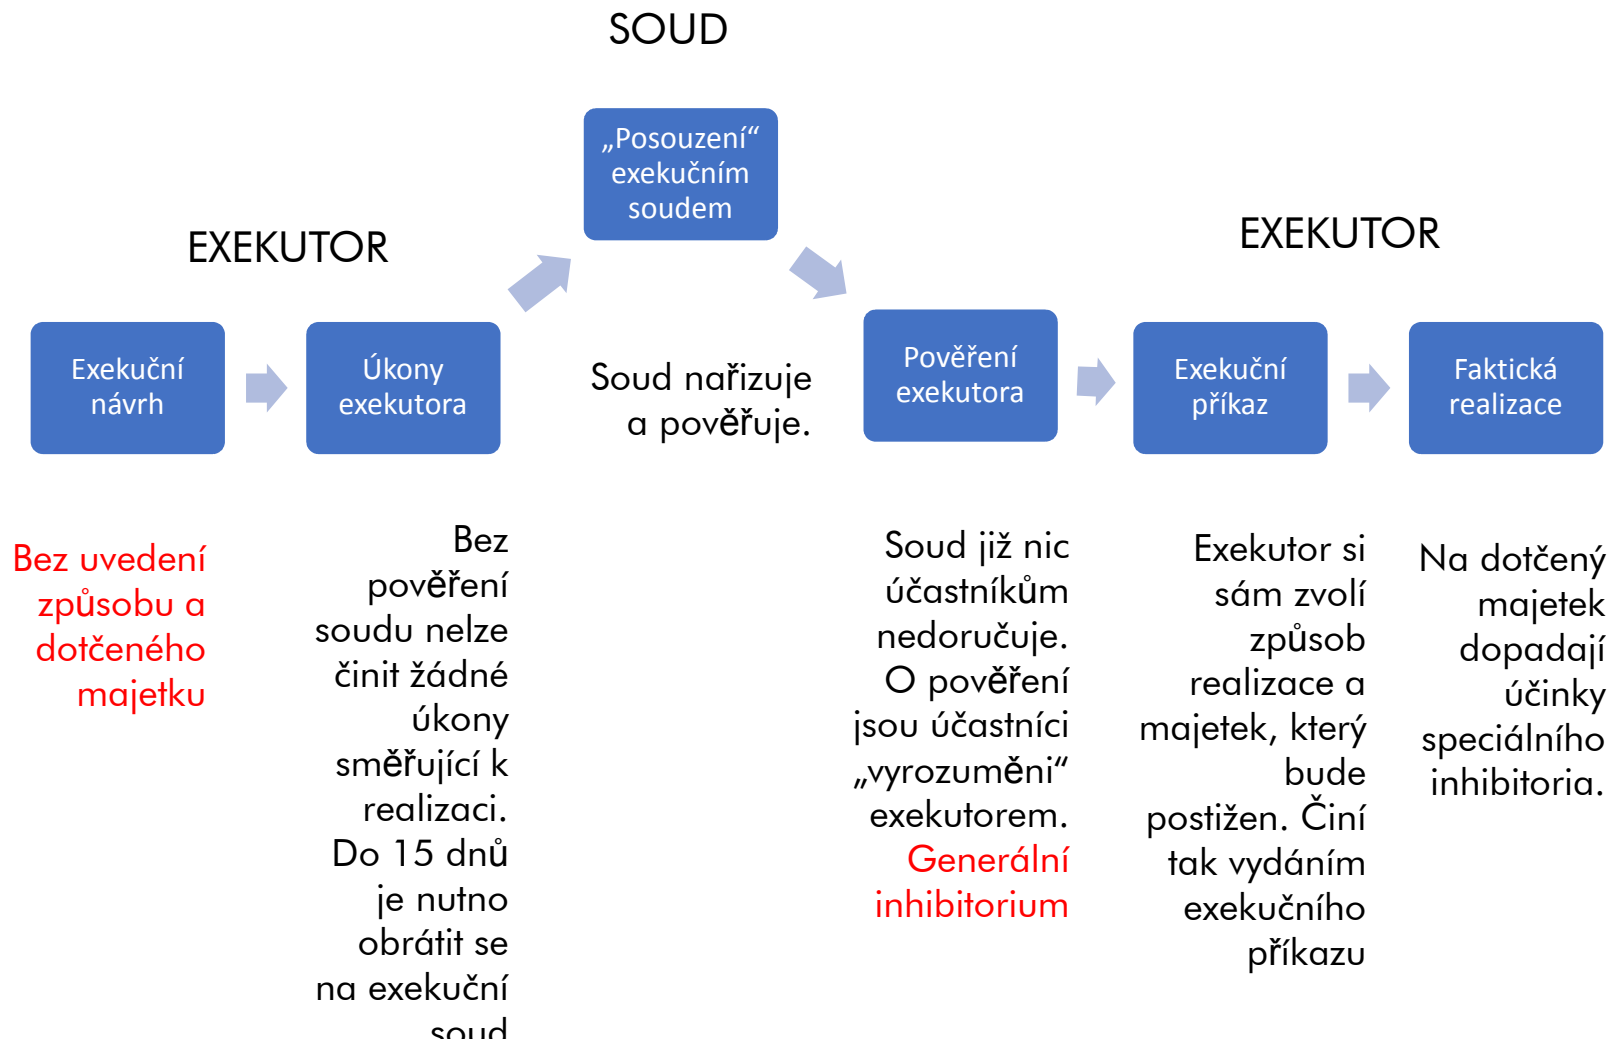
SOUD

„Posouzení“ exekučním soudem

EXEKUTOR

EXEKUTOR

Exekuční návrh

Úkony exekutora

Soud nařizuje a pověřuje.

Pověření exekutora

Exekuční příkaz

Faktická realizace

Bez uvedení způsobu a dotčeného majetku

Bez pověření soudu nelze činit žádné úkony směřující k realizaci. Do 15 dnů je nutno obrátit se na exekuční soud

Soud již nic účastníkům nedoručuje. O pověření jsou účastníci „vyrozuměni“ exekutorem. Generální inhibitorium

Exekutor si sám zvolí způsob realizace a majetek, který bude postižen. Činí tak vydáním exekučního příkazu

Na dotčený majetek dopadají účinky speciálního inhibitoria.